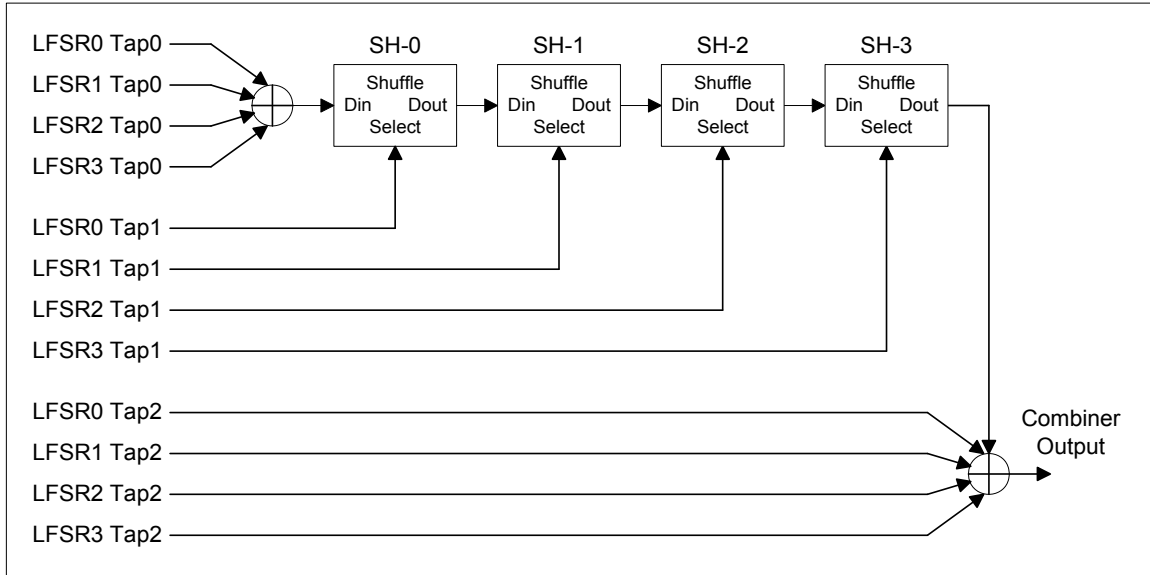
LFSR0 Tap0
LFSR1 Tap0
LFSR2 Tap0
LFSR3 Tap0

SH-0
Shuffle
Din Dout
Select

SH-1
Shuffle
Din Dout
Select

SH-2
Shuffle
Din Dout
Select

SH-3
Shuffle
Din Dout
Select

LFSR0 Tap1
LFSR1 Tap1
LFSR2 Tap1
LFSR3 Tap1

LFSR0 Tap2
LFSR1 Tap2
LFSR2 Tap2
LFSR3 Tap2

Combiner Output